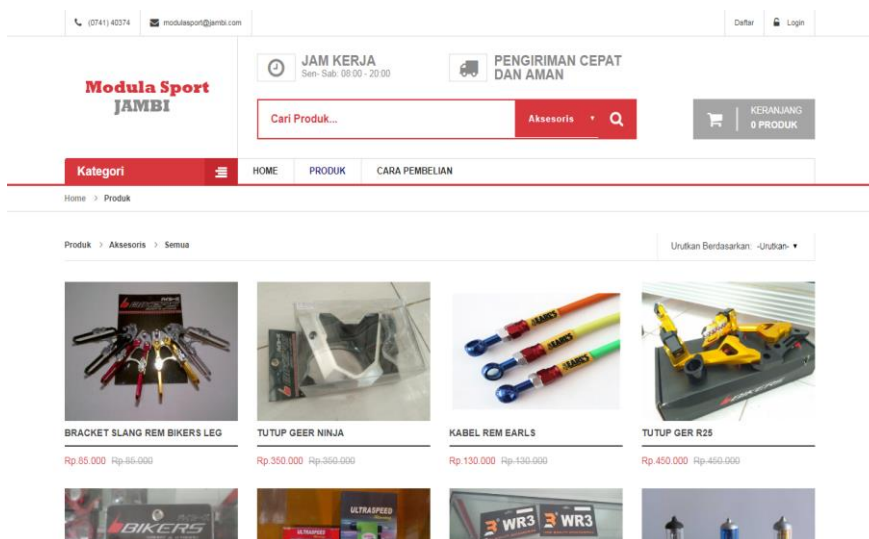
(0741) 40374 modulasport@jambi.com

Daftar Login

Modula Sport JAMBI

JAM KERJA
Sen- Sab: 08:00 - 20:00

PENGIRIMAN CEPAT DAN AMAN

Cari Produk...

Aksesoris

KERANJANG
0 PRODUK

Kategori

HOME PRODUK CARA PEMBELIAN

Home > Produk

Produk > Aksesoris > Semua

Urutkan Berdasarkan: -Urutkan-

BRACKET SLANG REM BIKERS LEG
Rp.65.000 Rp.85.000

TUTUP GEER NINJA
Rp.350.000 Rp.350.000

KABEL REM EARLS
Rp.130.000 Rp.130.000

TUTUP GER R25
Rp.450.000 Rp.450.000

BIKERS

ULTRASPEED

WR3 WR3